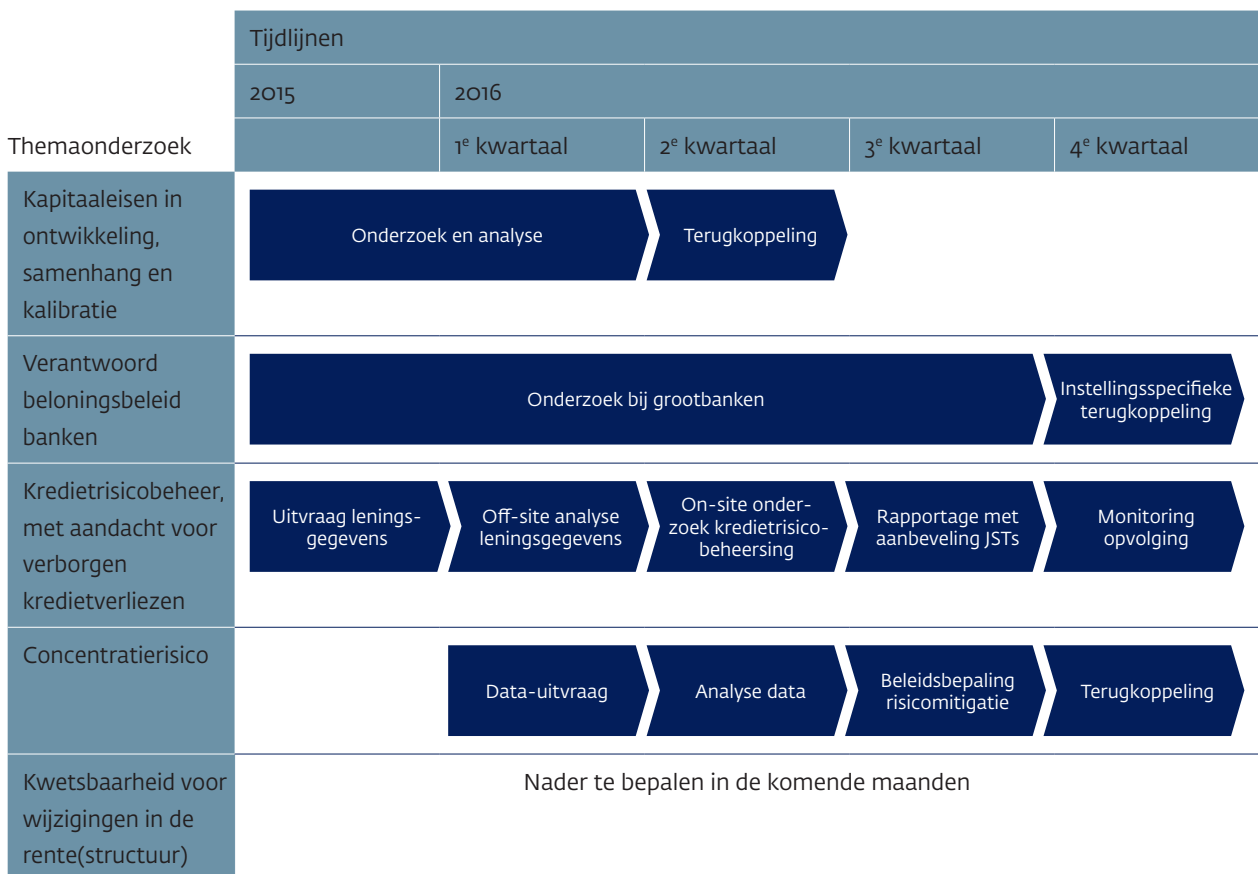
Tijdlijnen

2015 | 2016

Themaonderzoek | 1$^e$ kwartaal | 2$^e$ kwartaal | 3$^e$ kwartaal | 4$^e$ kwartaal

Kapitaaleisen in ontwikkeling, samenhang en kalibratie
Onderzoek en analyse
Terugkoppeling

Verantwoord beloningsbeleid banken
Onderzoek bij grootbanken
Instellingsspecifieke terugkoppeling

Kredietrisicobeheer, met aandacht voor verborgen kredietverliezen
Uitvraag leningsgegevens
Off-site analyse leningsgegevens
On-site onderzoek kredietrisicobeheersing
Rapportage met aanbeveling JSTs
Monitoring opvolging

Concentratierisico
Data-uitvraag
Analyse data
Beleidsbepaling risicomitigatie
Terugkoppeling

Kwetsbaarheid voor wijzigingen in de rente(structuur)
Nader te bepalen in de komende maanden